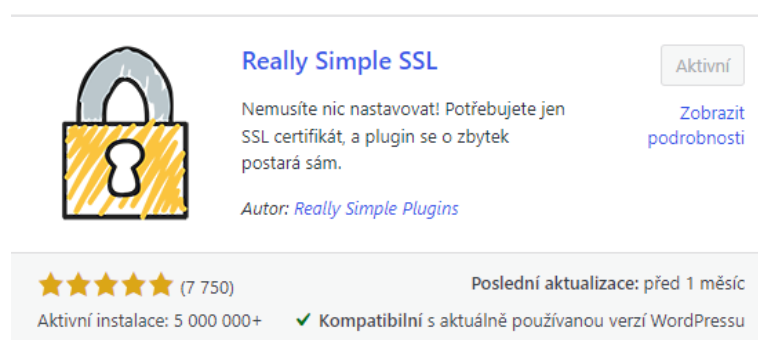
Really Simple SSL

Aktivní

Nemusíte nic nastavovat! Potřebujete jen SSL certifikát, a plugin se o zbytek postará sám.

Zobrazit podrobnosti

Autor: Really Simple Plugins

(7 750)

Poslední aktualizace: před 1 měsíc

Aktivní instalace: 5 000 000+

Kompatibilní s aktuálně používanou verzí WordPressu